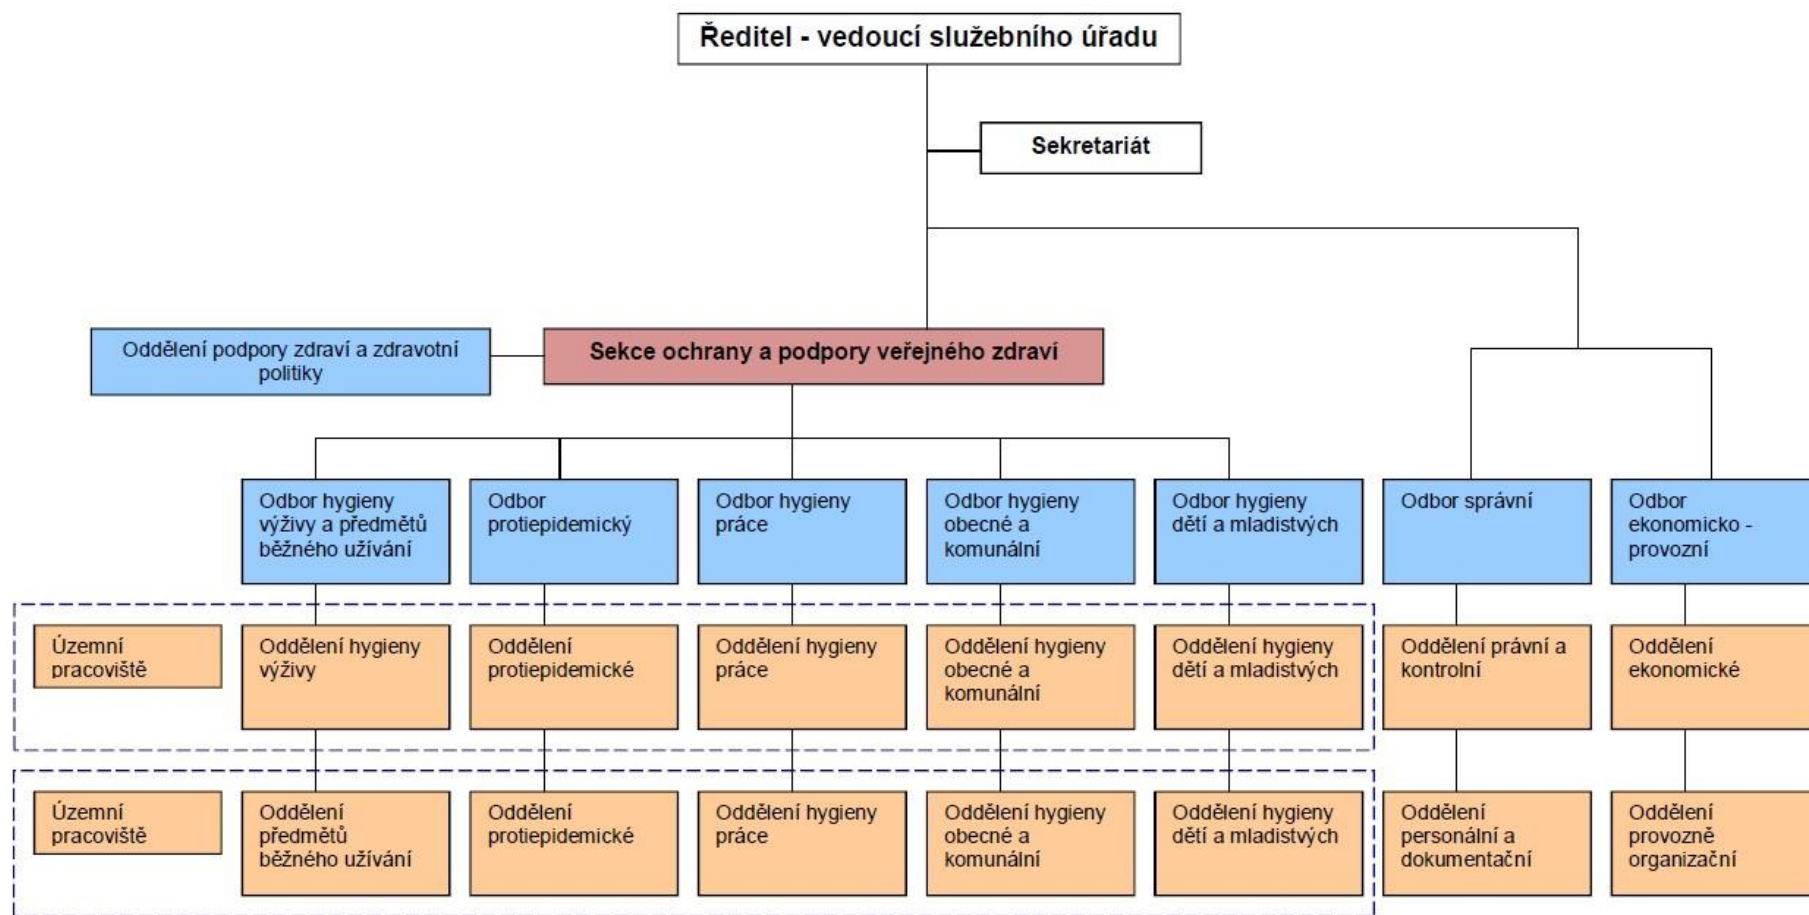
Ředitel - vedoucí služebního úřadu

Sekretariát

Oddělení podpory zdraví a zdravotní politiky

Sekce ochrany a podpory veřejného zdraví

Odbor hygieny výživy a předmětů běžného užívání

Odbor protiepidemický

Odbor hygieny práce

Odbor hygieny obecné a komunální

Odbor hygieny dětí a mladistvých

Odbor správní

Odbor ekonomicko - provozní

Územní pracoviště

Oddělení hygieny výživy

Oddělení protiepidemické

Oddělení hygieny práce

Oddělení hygieny obecné a komunální

Oddělení hygieny dětí a mladistvých

Oddělení právní a kontrolní

Oddělení ekonomické

Územní pracoviště

Oddělení předmětů běžného užívání

Oddělení protiepidemické

Oddělení hygieny práce

Oddělení hygieny obecné a komunální

Oddělení hygieny dětí a mladistvých

Oddělení personální a dokumentační

Oddělení provozně organizační